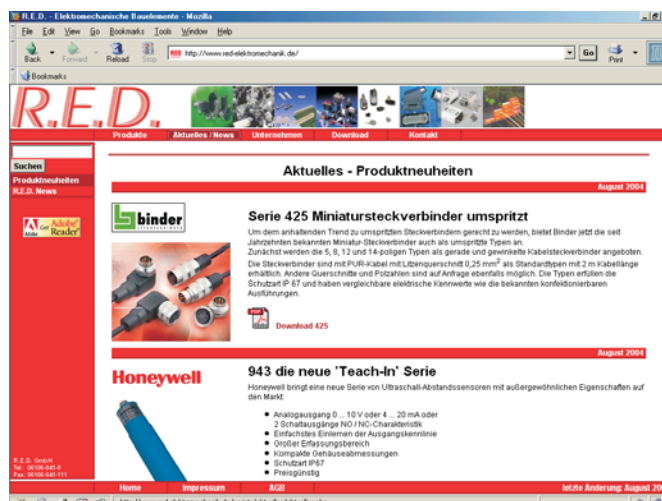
R.E.D. - Elektromechanische Bauelemente - Mozilla

File Edit View Go Bookmarks Tools Window Help

Back Forward Reload Stop http://www.red-elektromechanik.de/ Go Print

Bookmarks

R.E.D.

Produkte Aktuelles / News Unternehmen Download Kontakt

Suchen

Produktneuheiten

R.E.D. News

Get Adobe Reader

Aktuelles - Produktneuheiten

August 2004

binder

Serie 425 Miniatursteckverbinder umspritzt

Um dem anhaltenden Trend zu umspritzten Steckverbindern gerecht zu werden, bietet Binder jetzt die seit Jahrzehnten bekannten Miniatur-Steckverbinder auch als umspritzte Typen an.
Zunächst werden die 5, 8, 12 und 14-poligen Typen als gerade und gewinkelte Kabelsteckverbinder angeboten. Die Steckverbinder sind mit PUR-Kabel mit Litzenquerschnitt 0,25 mm$^2$ als Standardtypen mit 2 m Kabellänge erhältlich. Andere Querschnitte und Polzahlen sind auf Anfrage ebenfalls möglich. Die Typen erfüllen die Schutzart IP 67 und haben vergleichbare elektrische Kennwerte wie die bekannten konfektionierbaren Ausführungen.

Download 425

August 2004

Honeywell

943 die neue 'Teach-In' Serie

Honeywell bringt eine neue Serie von Ultraschall-Abstandssensoren mit außergewöhnlichen Eigenschaften auf den Markt:

- Analogausgang 0 ... 10 V oder 4 ... 20 mA oder 2 Schaltausgänge NO / NC-Charakteristik
- Einfachstes Einlernen der Ausgangskennlinie
- Großer Erfassungsbereich
- Kompakte Gehäuseabmessungen
- Schutzart IP67
- Preisgünstig

R.E.D. GmbH
Tel.: 06106-841-0
Fax: 06106-841-111

Home Impressum AGB

letzte Änderung: August 20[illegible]